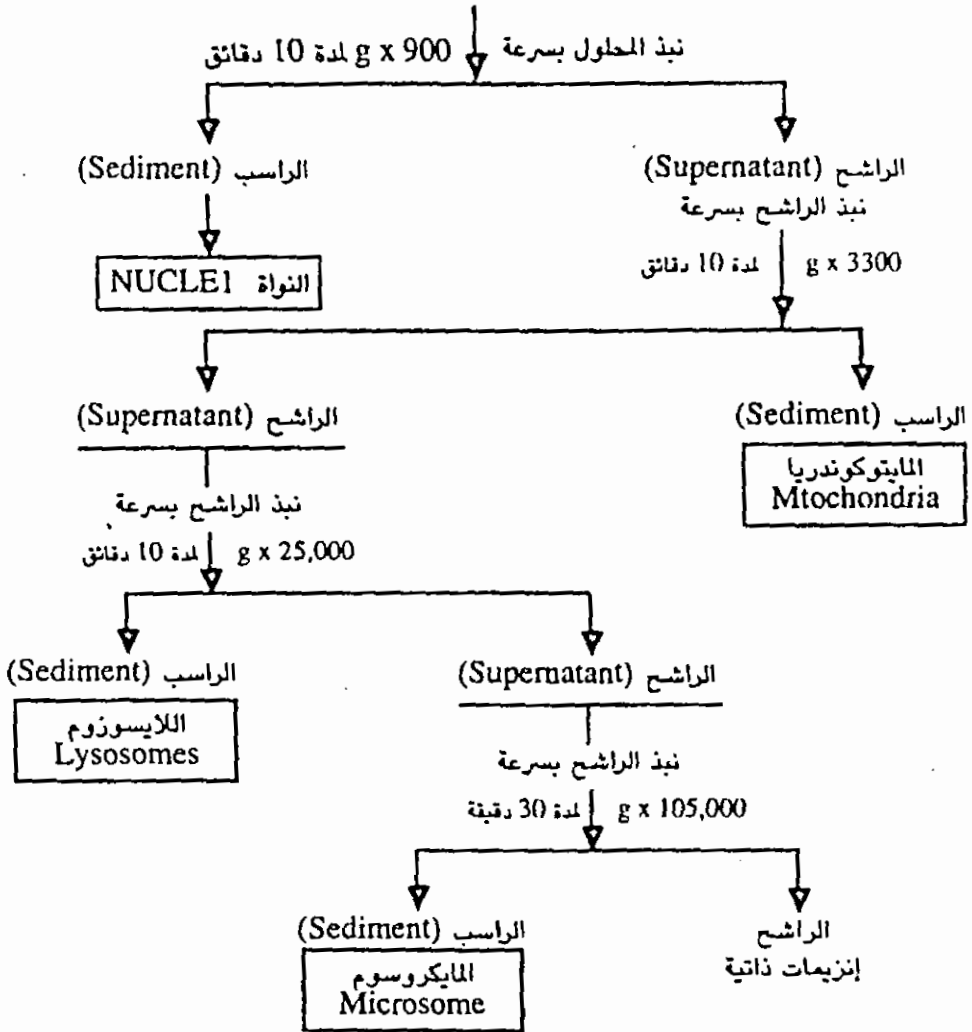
نبذ المحلول بسرعة g x 900 لمدة 10 دقائق

الراسب (Sediment)

النواة NUCLEI

الراشح (Supernatant)
نبذ الراشح بسرعة
g x 3300 لمدة 10 دقائق

الراشح (Supernatant)

نبذ الراشح بسرعة
g x 25,000 لمدة 10 دقائق

الراسب (Sediment)

المايتوكوندريا
Mtochondria

الراسب (Sediment)

اللايسوزوم
Lysosomes

الراشح (Supernatant)

نبذ الراشح بسرعة
g x 105,000 لمدة 30 دقيقة

الراسب (Sediment)

المايكروسوم
Microsome

الراشح
إنزيمات ذاتية